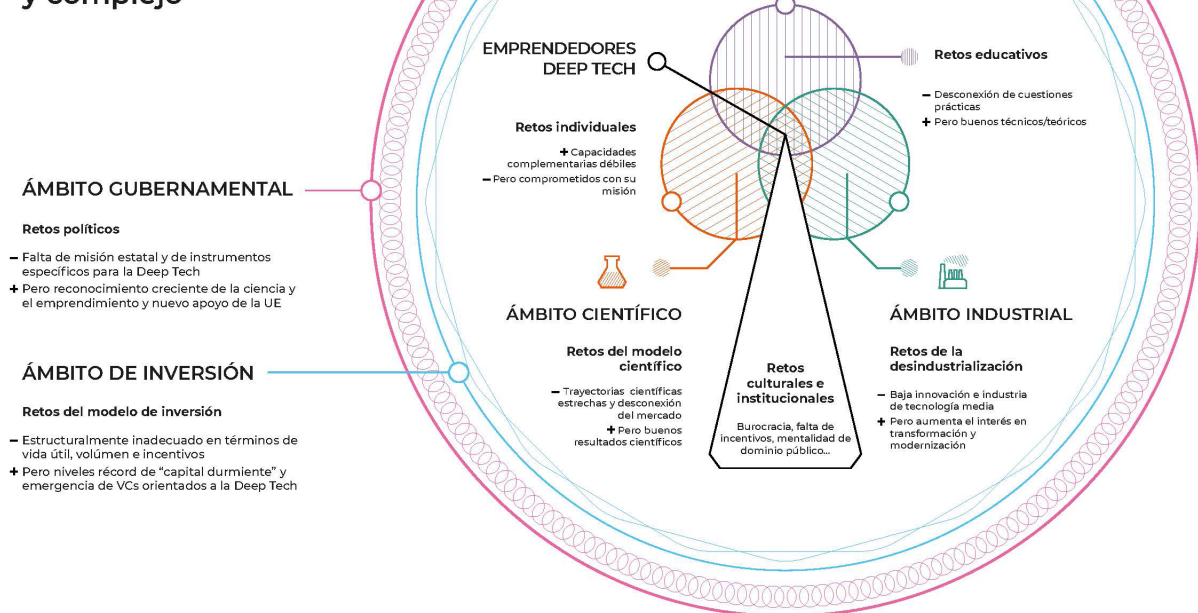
y complejo

EMPRENDEDORES DEEP TECH

Retos educativos

– Desconexión de cuestiones prácticas
+ Pero buenos técnicos/teóricos

Retos individuales

+ Capacidades complementarias débiles
– Pero comprometidos con su misión

ÁMBITO GUBERNAMENTAL

Retos políticos

– Falta de misión estatal y de instrumentos específicos para la Deep Tech
+ Pero reconocimiento creciente de la ciencia y el emprendimiento y nuevo apoyo de la UE

ÁMBITO DE INVERSIÓN

Retos del modelo de inversión

– Estructuralmente inadecuado en términos de vida útil, volúmen e incentivos
+ Pero niveles récord de “capital durmiente” y emergencia de VCs orientados a la Deep Tech

ÁMBITO CIENTÍFICO

Retos del modelo científico

– Trayectorias científicas estrechas y desconexión del mercado
+ Pero buenos resultados científicos

Retos culturales e institucionales

Burocracia, falta de incentivos, mentalidad de dominio público...

ÁMBITO INDUSTRIAL

Retos de la desindustrialización

– Baja innovación e industria de tecnología media
+ Pero aumenta el interés en transformación y modernización